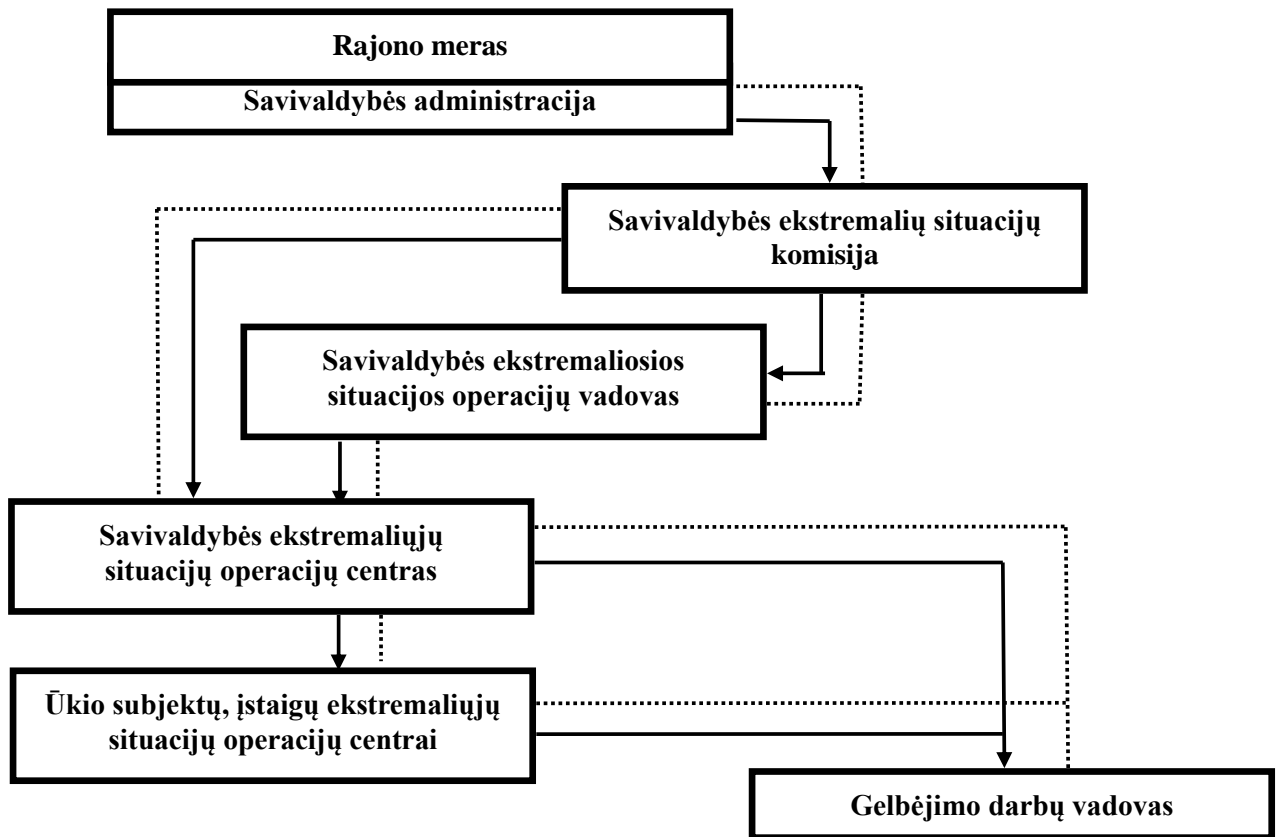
Rajono meras

Savivaldybės administracija

Savivaldybės ekstremalių situacijų komisija

Savivaldybės ekstremaliosios situacijos operacijų vadovas

Savivaldybės ekstremaliųjų situacijų operacijų centras

Ūkio subjektų, įstaigų ekstremaliųjų situacijų operacijų centrai

Gelbėjimo darbų vadovas